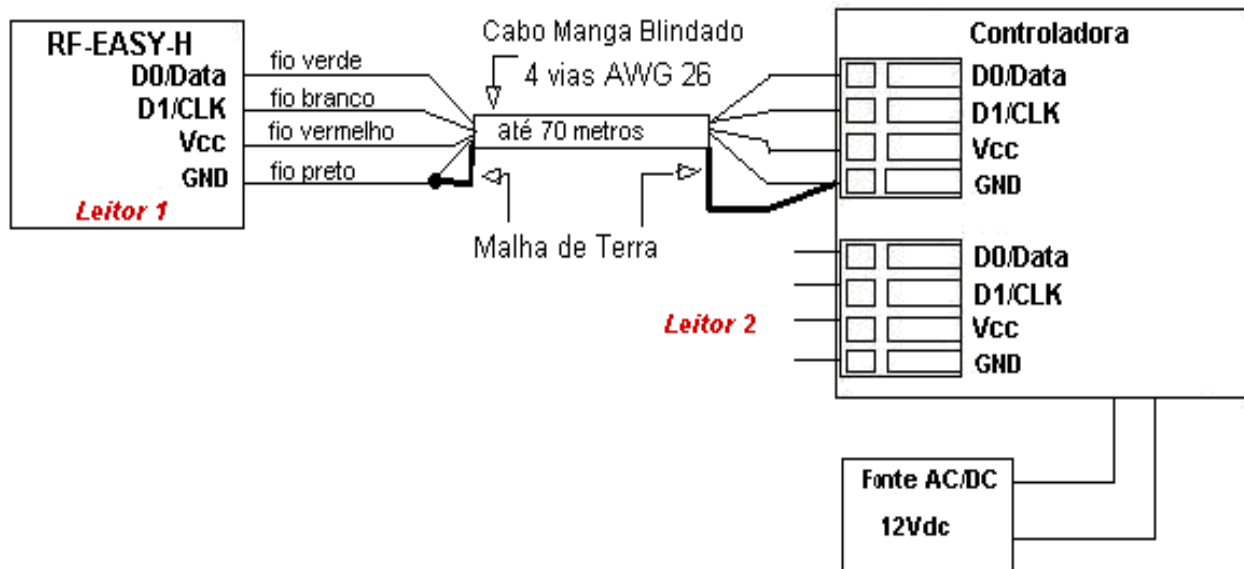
RF-EASY-H
D0/Data
D1/CLK
Vcc
GND
Leitor 1

fio verde
fio branco
fio vermelho
fio preto

Cabo Manga Blindado
4 vias AWG 26
até 70 metros
Malha de Terra

Controladora
D0/Data
D1/CLK
Vcc
GND

D0/Data
D1/CLK
Vcc
GND
Leitor 2

Fonte AC/DC
12Vdc